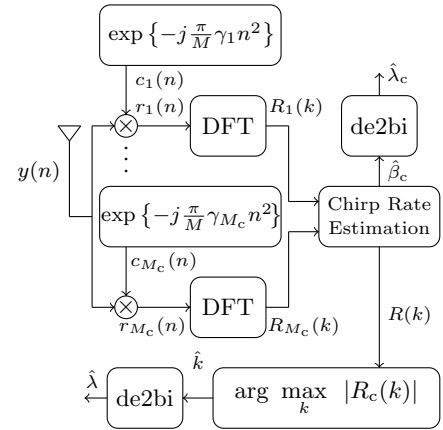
$\exp\left\{-j\frac{\pi}{M}\gamma_1 n^2\right\}$

$c_1(n)$

$r_1(n)$

DFT

$R_1(k)$

$\hat{\lambda}_c$

de2bi

$\hat{\beta}_c$

$y(n)$

$\exp\left\{-j\frac{\pi}{M}\gamma_{M_c} n^2\right\}$

Chirp Rate Estimation

$c_{M_c}(n)$

$r_{M_c}(n)$

DFT

$R_{M_c}(k)$

$R(k)$

$\hat{k}$

$\hat{\lambda}$

de2bi

$\arg\max_k |R_c(k)|$